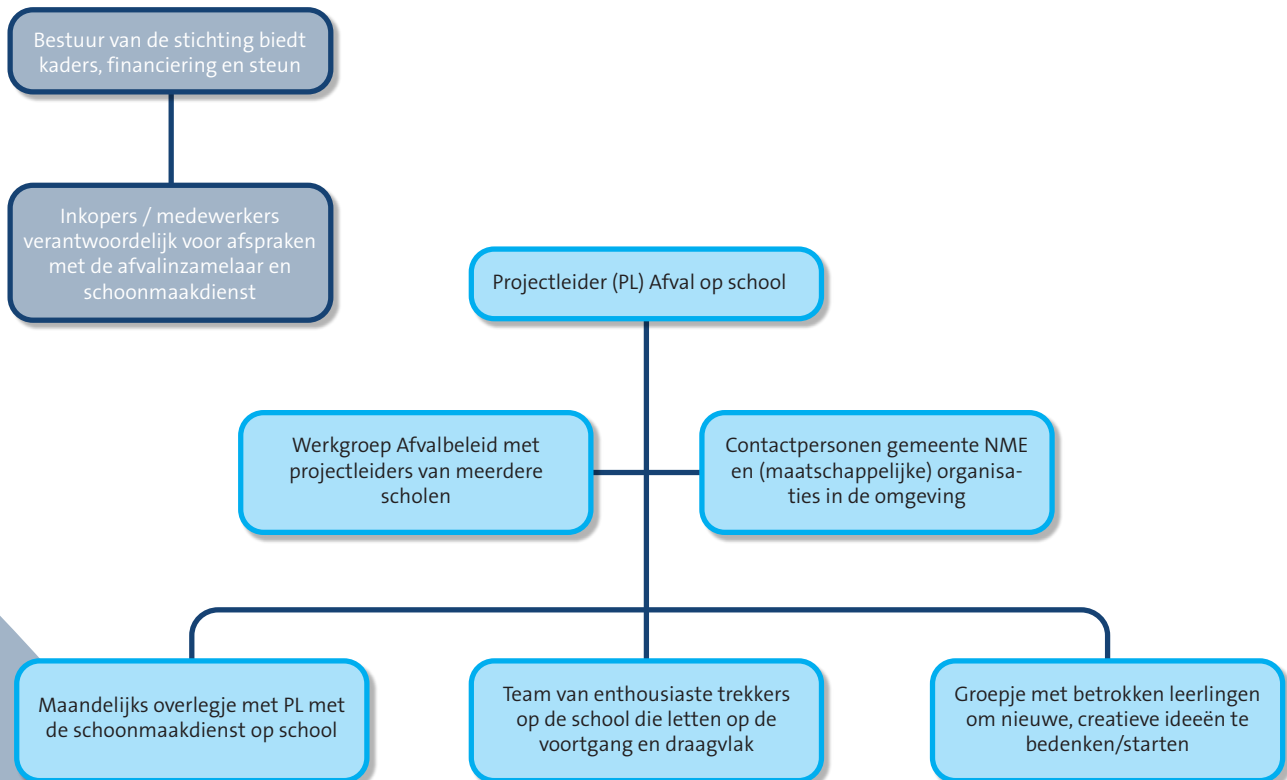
Bestuur van de stichting biedt kaders, financiering en steun

Inkopers / medewerkers verantwoordelijk voor afspraken met de afvalinzamelaar en schoonmaakdienst

Projectleider (PL) Afval op school

Werkgroep Afvalbeleid met projectleiders van meerdere scholen

Contactpersonen gemeente NME en (maatschappelijke) organisaties in de omgeving

Maandelijks overlegje met PL met de schoonmaakdienst op school

Team van enthousiaste trekkers op de school die letten op de voortgang en draagvlak

Groepje met betrokken leerlingen om nieuwe, creatieve ideeën te bedenken/starten